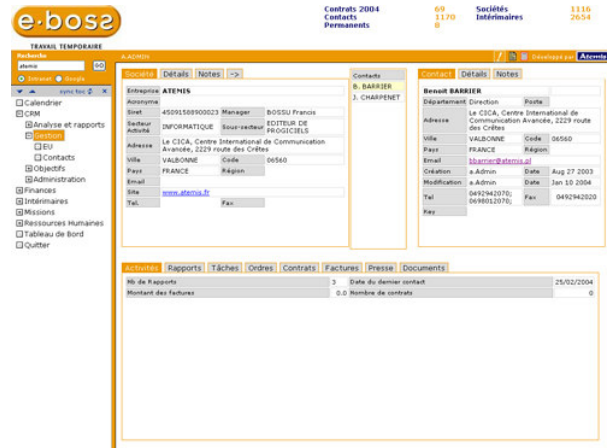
e-boss
TRAVAIL TEMPORAIRE

| Contrats 2004 | 69 | Sociétés | 1116 |
|---|---|---|---|
| Contacts | 1170 | Intérimaires | 2654 |
| Permanents | 8 | | |

Recherche
atemis GO
Intranet Google
sync toc x
Calendrier
CRM
Analyse et rapports
Gestion
EU
Contacts
Objectifs
Administration
Finances
Intérimaires
Missions
Ressources Humaines
Tableau de Bord
Quitter

A.ADMIN
Développé par Atemis

Société Détails Notes ->

| Entreprise | ATEMIS | | |
|---|---|---|---|
| Acronyme | | | |
| Siret | 45091588900023 | Manager | BOSSU Francis |
| Secteur Activité | INFORMATIQUE | Sous-secteur | EDITEUR DE PROGICIELS |
| Adresse | Le CICA, Centre International de Communication Avancée, 2229 route des Crêtes | | |
| Ville | VALBONNE | Code | 06560 |
| Pays | FRANCE | Région | |
| Email | | | |
| Site | www.atemis.fr | | |
| Tel. | | Fax | |

Contacts
B. BARRIER
J. CHARPENET

Contact Détails Notes

| Benoit BARRIER | | | |
|---|---|---|---|
| Département | Direction | Poste | |
| Adresse | Le CICA, Centre International de Communication Avancée, 2229 route des Crêtes | | |
| Ville | VALBONNE | Code | 06560 |
| Pays | FRANCE | Région | |
| Email | bbarrier@atemis.pl | | |
| Création | a.Admin | Date | Aug 27 2003 |
| Modification | a.Admin | Date | Jan 10 2004 |
| Tel | 0492942070; 0698012070; | Fax | 0492942020 |
| Key | | | |

Activités Rapports Tâches Ordres Contrats Factures Presse Documents

| Nb de Rapports | 3 | Date du dernier contact | 25/02/2004 |
|---|---|---|---|
| Montant des factures | 0.0 | Nombre de contrats | 0 |